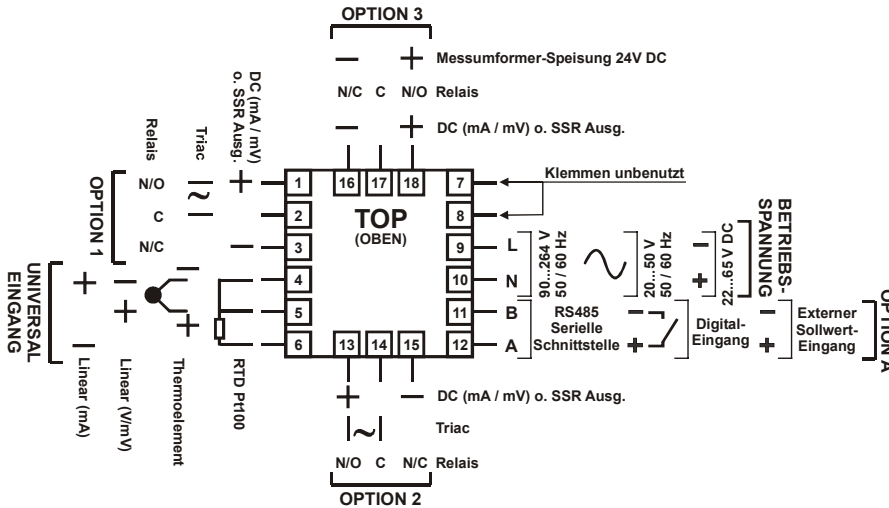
OPTION 3

— + Messumformer-Speisung 24V DC

N/C C N/O Relais

— + DC (mA / mV) o. SSR Ausg.

16 17 18

Klemmen unbenutzt

OPTION 1

Relais

N/O

C

N/C

Triac

~

DC (mA / mV) o. SSR Ausg.

+

—

1
2
3
4
5
6

TOP
(OBEN)

7
8
9
10
11
12

L

N

B

A

90...264 V 50 / 60 Hz

20...50 V 50 / 60 Hz

22...65 V DC

BETRIEBS-SPANNUNG

RS485 Serielle Schnittstelle

Digital-Eingang

Externer Sollwert-Eingang

OPTION A

UNIVERSAL EINGANG

+

—

Linear (mA)

Linear (V/mV)

Thermoelement

RTD Pt100

13 14 15

+ — DC (mA / mV) o. SSR Ausg.

~ Triac

N/O C N/C Relais

OPTION 2